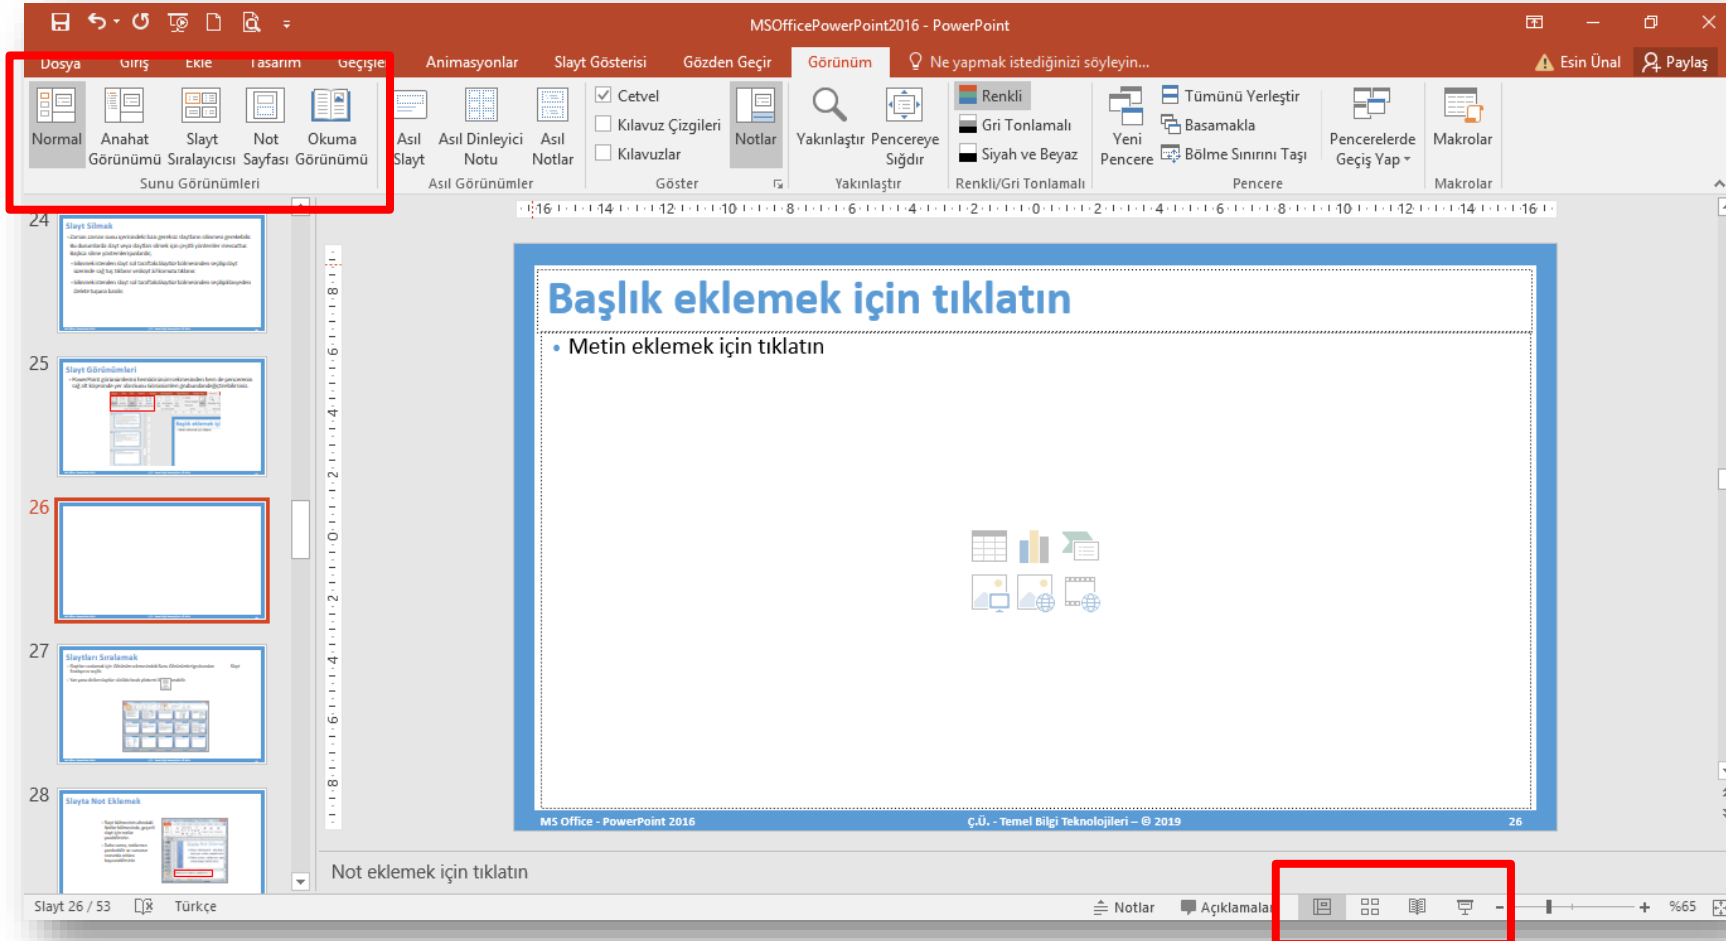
MSOfficePowerPoint2016 - PowerPoint

Dosya Giriş Ekle Tasarım Geçişler Animasyonlar Slayt Gösterisi Gözden Geçir Görünüm Ne yapmak istediğinizi söyleyin... Esin Ünal Paylaş

Normal Anahat Görünümü Slayt Sıralayıcısı Not Sayfası Okuma Görünümü
Sunu Görünümleri

Asıl Slayt Asıl Dinleyici Notu Asıl Notlar
Asıl Görünümler

Cetvel
Kılavuz Çizgileri
Kılavuzlar
Notlar
Göster

Yakınlaştır Pencereye Sığdır
Yakınlaştır

Renkli
Gri Tonlamalı
Siyah ve Beyaz
Renkli/Gri Tonlamalı

Yeni Pencere
Tümünü Yerleştir
Basamakla
Bölme Sınırını Taşı
Pencerelerde Geçiş Yap
Pencere

Makrolar
Makrolar

24
Slayt Silmek

25
Slayt Görünümleri

26

27
Slaytları Sıralamak

28
Slayta Not Eklemek

Başlık eklemek için tıklatın

• Metin eklemek için tıklatın

MS Office - PowerPoint 2016
Ç.Ü. - Temel Bilgi Teknolojileri – © 2019
26

Not eklemek için tıklatın

Slayt 26 / 53 Türkçe Notlar Açıklamalar %65